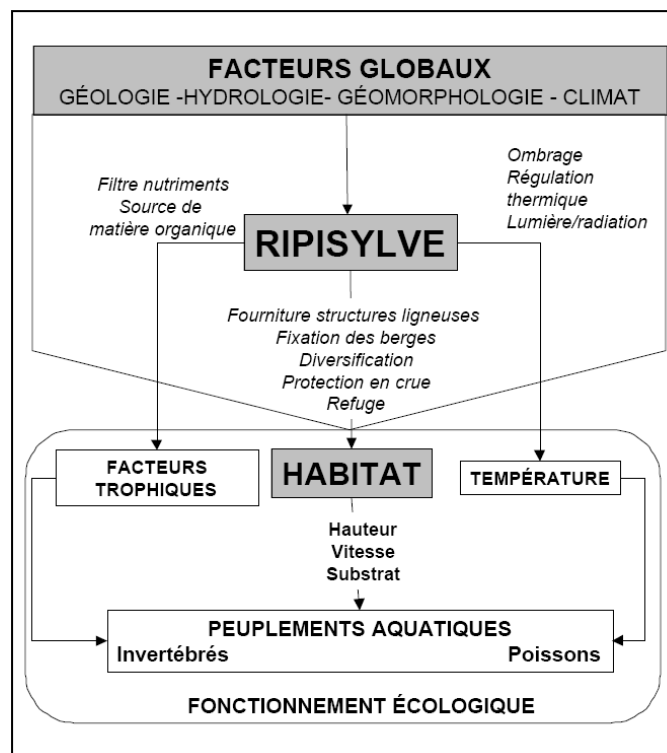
FACTEURS GLOBAUX
GÉOLOGIE -HYDROLOGIE- GÉOMORPHOLOGIE - CLIMAT

Filtre nutriments
Source de matière organique

Ombrage
Régulation thermique
Lumière/radiation

RIPISYLVE

Fourniture structures ligneuses
Fixation des berges
Diversification
Protection en crue
Refuge

FACTEURS TROPHIQUES

HABITAT

TEMPÉRATURE

Hauteur
Vitesse
Substrat

PEUPLEMENTS AQUATIQUES
Invertébrés
Poissons

FONCTIONNEMENT ÉCOLOGIQUE